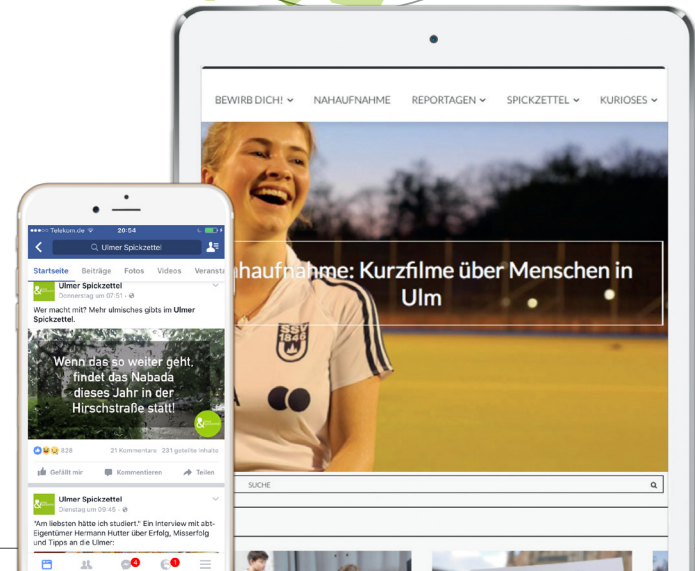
BEWIRB DICH! NAHAUFNAHME REPORTAGEN SPICKZETTEL KURIOSES

haufnahme: Kurzfilme über Menschen in Ulm

SSV 1846

SUCHE

Telekom.de 20:54

Ulmer Spickzettel

Startseite Beiträge Fotos Videos Veransta

Ulmer Spickzettel
Donnerstag um 07:51

Wer macht mit? Mehr ulmisches gibts im Ulmer Spickzettel.

Wenn das so weiter geht, findet das Nabada dieses Jahr in der Hirschstraße statt!

828 21 Kommentare 231 geteilte Inhalte

Gefällt mir Kommentieren Teilen

Ulmer Spickzettel
Dienstag um 09:45

"Am liebsten hätte ich studiert." Ein Interview mit abt-Eigentümer Hermann Hutter über Erfolg, Misserfolg und Tipps an die Ulmer:

4 1